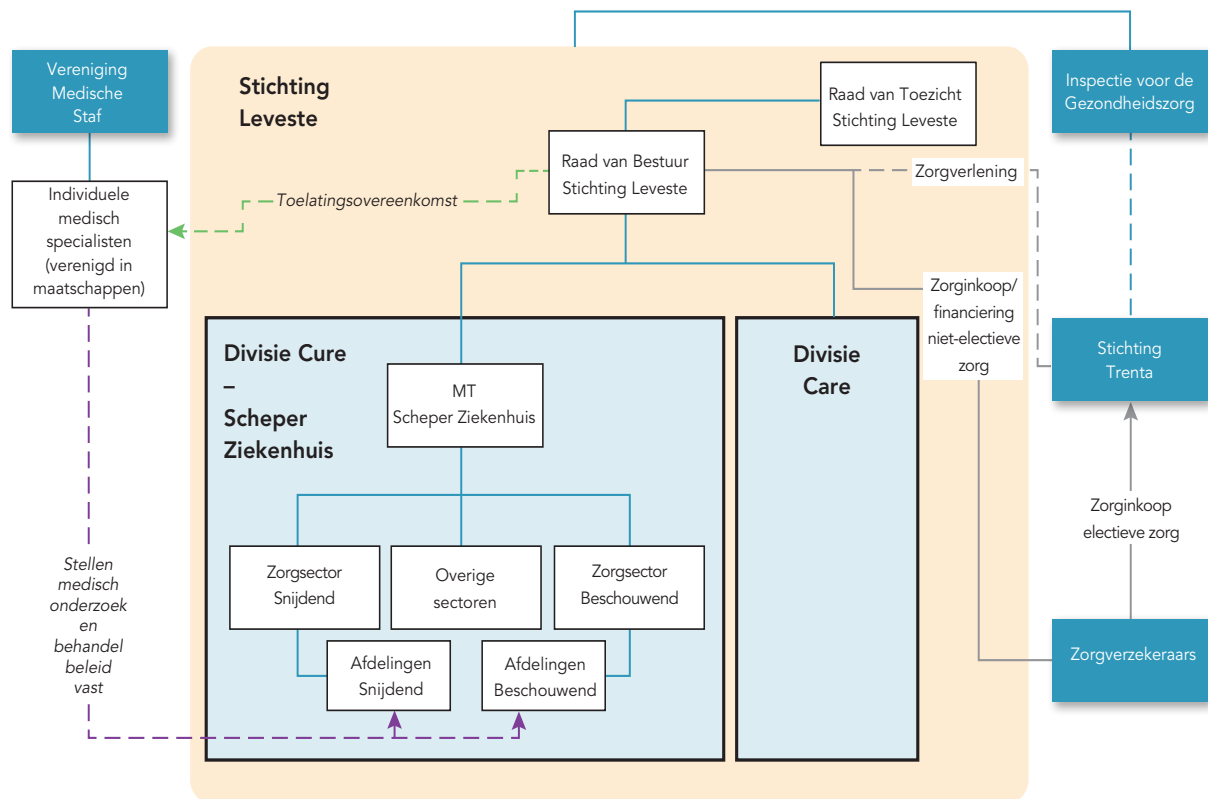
Vereniging Medische Staf

Individuele medisch specialisten (verenigd in maatschappen)

Stichting Leveste

Raad van Toezicht Stichting Leveste

Raad van Bestuur Stichting Leveste

Toelatingsovereenkomst

Zorgverlening

Inspectie voor de Gezondheidszorg

Zorginkoop/ financiering niet-electieve zorg

Stichting Trenta

Divisie Cure – Scheper Ziekenhuis

MT Scheper Ziekenhuis

Divisie Care

Zorginkoop electieve zorg

Zorgsector Snijdend

Overige sectoren

Zorgsector Beschouwend

Afdelingen Snijdend

Afdelingen Beschouwend

Stellen medisch onderzoek en behandel beleid vast

Zorgverzekeraars